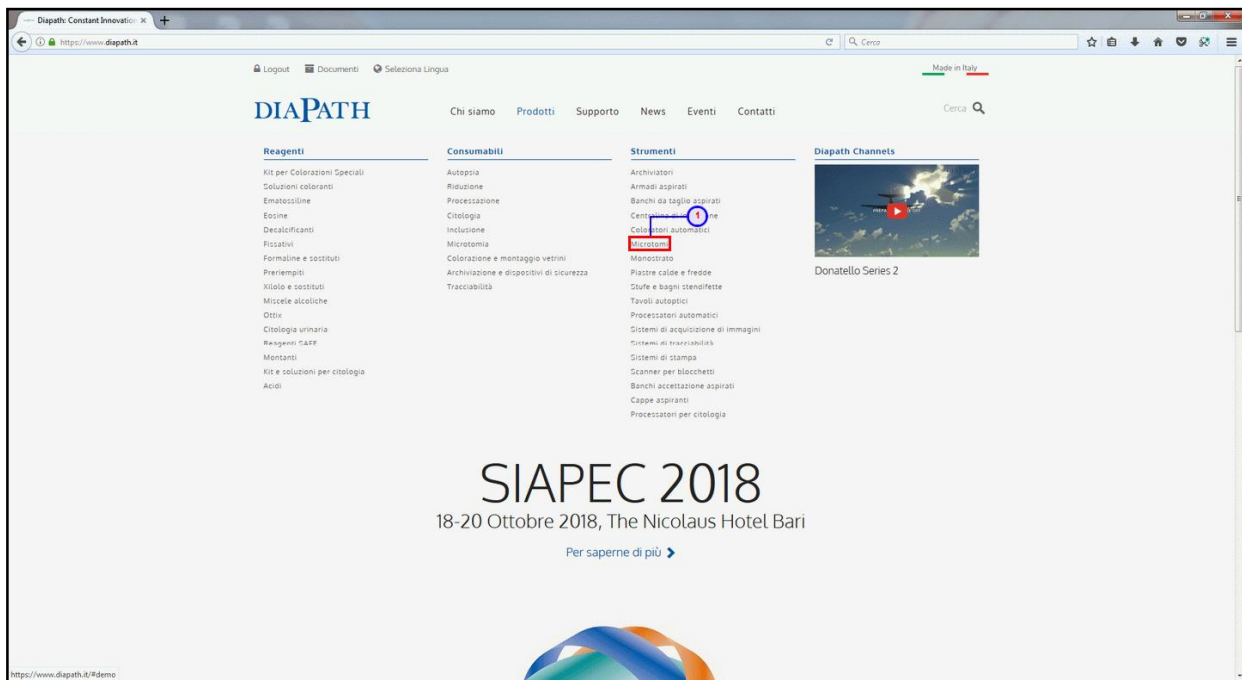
Diapath: Constant Innovation ×

https://www.diapath.it

Cerca

Logout Documenti Seleziona Lingua

Made in Italy

DIAPATH

Chi siamo Prodotti Supporto News Eventi Contatti

Cerca

Reagenti
Kit per Colorazioni Speciali
Soluzioni coloranti
Ematossiline
Eosine
Decalcificanti
Fissativi
Formaline e sostituti
Preriempiti
Xilolo e sostituti
Miscele alcoliche
Ottix
Citologia urinaria
Reagenti SAFE
Montanti
Kit e soluzioni per citologia
Acidi

Consumabili
Autopsia
Riduzione
Processazione
Citologia
Inclusione
Microtomia
Colorazione e montaggio vetrini
Archiviazione e dispositivi di sicurezza
Tracciabilità

Strumenti
Archiviatori
Armadi aspirati
Banchi da taglio aspirati
Centraline di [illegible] 1 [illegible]ne
Coloratori automatici
Microtomi
Monostrato
Piastre calde e fredde
Stufe e bagni stendifette
Tavoli autoptici
Processatori automatici
Sistemi di acquisizione di immagini
Sistemi di tracciabilità
Sistemi di stampa
Scanner per blocchetti
Banchi accettazione aspirati
Cappe aspiranti
Processatori per citologia

Diapath Channels
Donatello Series 2

SIAPEC 2018
18-20 Ottobre 2018, The Nicolaus Hotel Bari
Per saperne di più

https://www.diapath.it/#demo